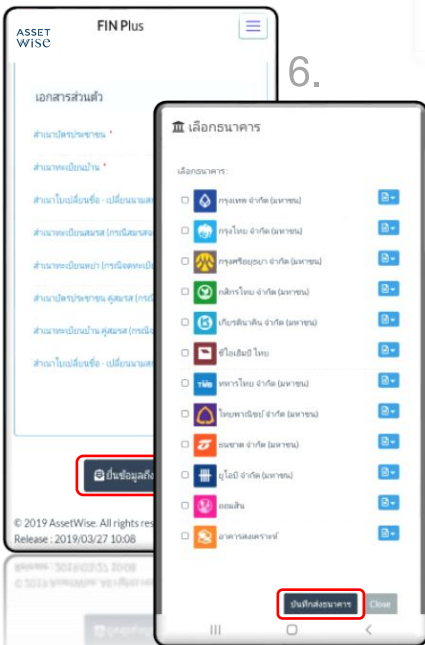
ASSET WISE

FIN Plus

เอกสารส่วนตัว

สำเนาบัตรประชาชน *

สำเนาทะเบียนบ้าน *

สำเนาใบเปลี่ยนชื่อ - เปลี่ยนนามสกุล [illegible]

สำเนาทะเบียนสมรส (กรณีสมรส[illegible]

สำเนาทะเบียนหย่า (กรณีหย่า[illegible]

สำเนาบัตรประชาชน คู่สมรส (กรณี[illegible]

สำเนาทะเบียนบ้าน คู่สมรส (กรณี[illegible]

สำเนาใบเปลี่ยนชื่อ - เปลี่ยนนามสกุล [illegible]

ยื่นข้อมูลถึง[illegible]

© 2019 AssetWise. All rights res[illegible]
Release : 2019/03/27 10:08

6.

เลือกธนาคาร

เลือกธนาคาร :

กรุงเทพ จำกัด (มหาชน)

กรุงไทย จำกัด (มหาชน)

กรุงศรีอยุธยา จำกัด (มหาชน)

กสิกรไทย จำกัด (มหาชน)

เกียรตินาคิน จำกัด (มหาชน)

ซีไอเอ็มบี ไทย

ทหารไทย จำกัด (มหาชน)

ไทยพาณิชย์ จำกัด (มหาชน)

ธนชาต จำกัด (มหาชน)

ยูโอบี จำกัด (มหาชน)

ออมสิน

อาคารสงเคราะห์

บันทึกส่งธนาคาร

Close